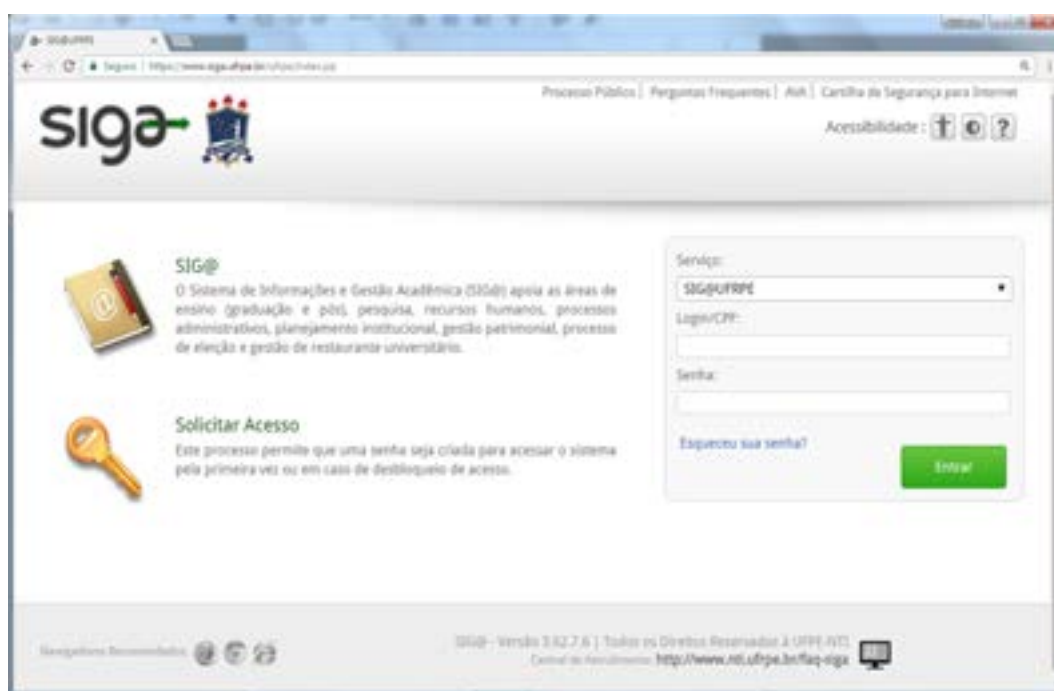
SIG@UFPE

Seguro | https://www.siga.ufpe.br/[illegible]

Processos Públicos | Perguntas Frequentes | AVA | Cartilha de Segurança para Internet

siga

Acessibilidade :

SIG@

O Sistema de Informações e Gestão Acadêmica (SIG@) apoia as áreas de ensino (graduação e pós), pesquisa, recursos humanos, processos administrativos, planejamento institucional, gestão patrimonial, processo de eleição e gestão de restaurante universitário.

Solicitar Acesso

Este processo permite que uma senha seja criada para acessar o sistema pela primeira vez ou em caso de desbloqueio de acesso.

Serviço:

SIG@UFPE

Login/CPF:

Senha:

Esqueceu sua senha?

Entrar

Navegadores Recomendados

SIG@ - Versão 3.62.7.6 | Todos os Direitos Reservados à UFPE-NTI.
Central de Atendimento: http://www.nti.ufpe.br/faq-siga